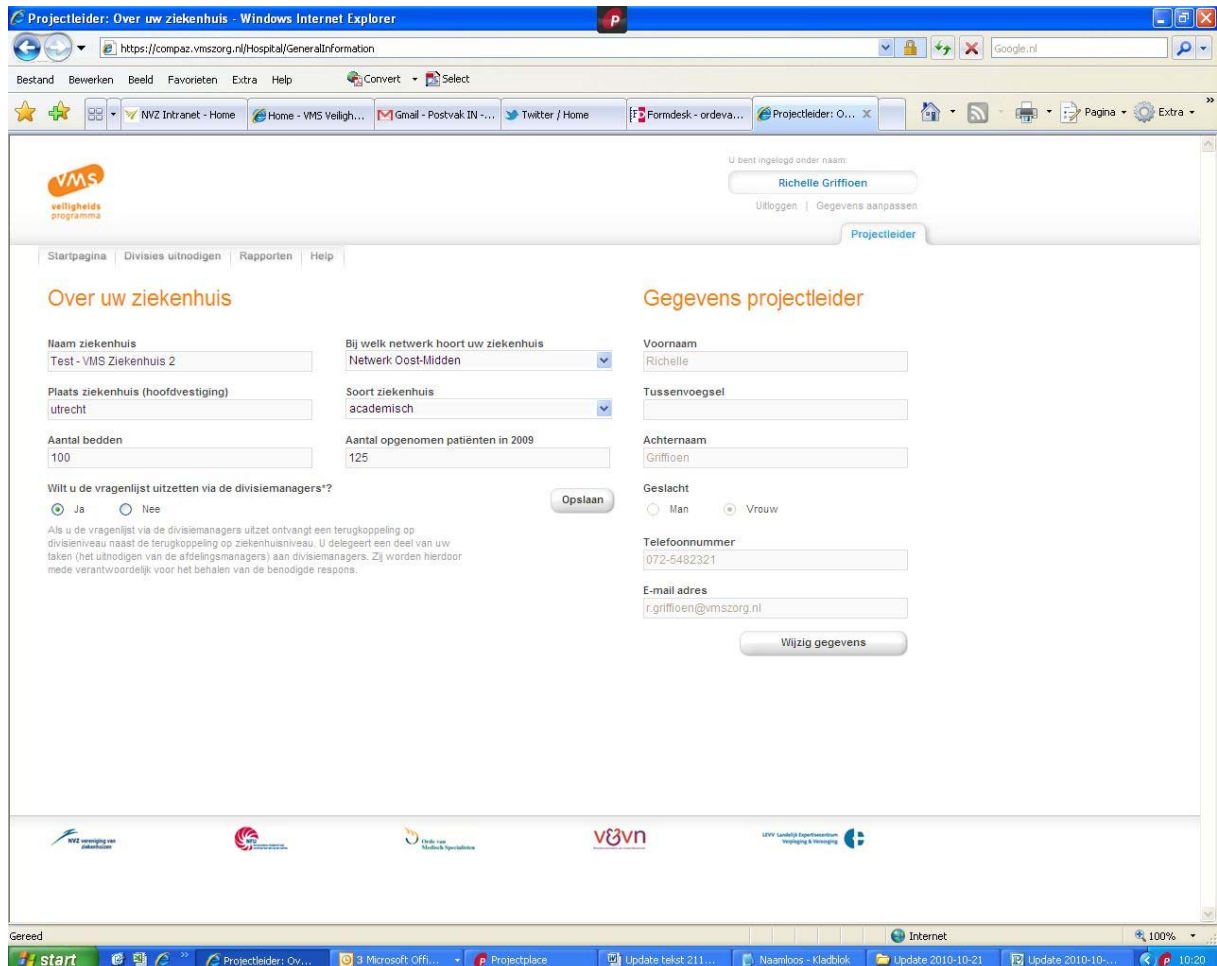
Projectleider: Over uw ziekenhuis - Windows Internet Explorer

https://compaz.vmszorg.nl/Hospital/GeneralInformation

Google.nl

Bestand Bewerken Beeld Favorieten Extra Help

Convert Select

NVZ Intranet - Home | Home - VMS Veiligh... | Gmail - Postvak IN -... | Twitter / Home | Formdesk - ordeva... | Projectleider: O...

Pagina Extra

VMS veiligheids programma

U bent ingelogd onder naam:

Richelle Griffioen

Uitloggen | Gegevens aanpassen

Projectleider

Startpagina | Divisies uitnodigen | Rapporten | Help

Over uw ziekenhuis

Naam ziekenhuis
Test - VMS Ziekenhuis 2

Bij welk netwerk hoort uw ziekenhuis
Netwerk Oost-Midden

Plaats ziekenhuis (hoofdvestiging)
utrecht

Soort ziekenhuis
academisch

Aantal bedden
100

Aantal opgenomen patiënten in 2009
125

Wilt u de vragenlijst uitzetten via de divisiemanagers*?

Ja Nee

Opslaan

Als u de vragenlijst via de divisiemanagers uitzet ontvangt een terugkoppeling op divisieniveau naast de terugkoppeling op ziekenhuisniveau. U delegeert een deel van uw taken (het uitnodigen van de afdelingsmanagers) aan divisiemanagers. Zij worden hierdoor mede verantwoordelijk voor het behalen van de benodigde respons.

Gegevens projectleider

Voornaam
Richelle

Tussenvoegsel

Achternaam
Griffioen

Geslacht
Man Vrouw

Telefoonnummer
072-5482321

E-mail adres
r.griffioen@vmszorg.nl

Wijzig gegevens

NVZ vereniging van ziekenhuizen

Orde van Medisch Specialisten

V&VN

LEVV Landelijk Expertisecentrum Verpleging & Verzorging

Gereed

Internet

100%

start

Projectleider: Ov... | 3 Microsoft Offi... | Projectplace | Update tekst 211... | Naamloos - Kladblok | Update 2010-10-21 | Update 2010-10-... | 10:20